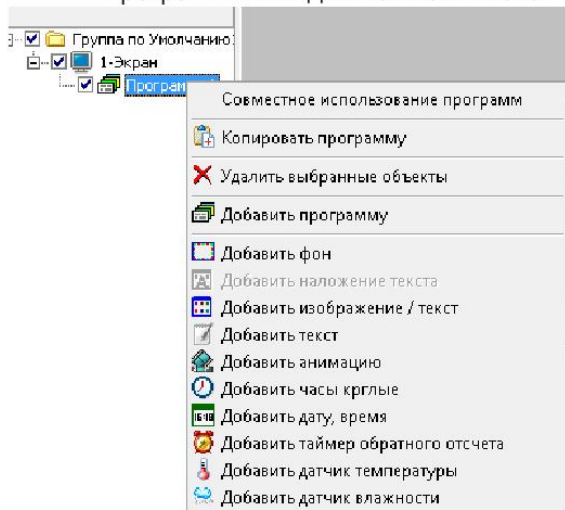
Группа по Умолчанию
1-Экран
Програм

Совместное использование программ
Копировать программу
Удалить выбранные объекты
Добавить программу
Добавить фон
Добавить наложение текста
Добавить изображение / текст
Добавить текст
Добавить анимацию
Добавить часы кргл ые
Добавить дату, время
Добавить таймер обратного отсчета
Добавить датчик температуры
Добавить датчик влажности